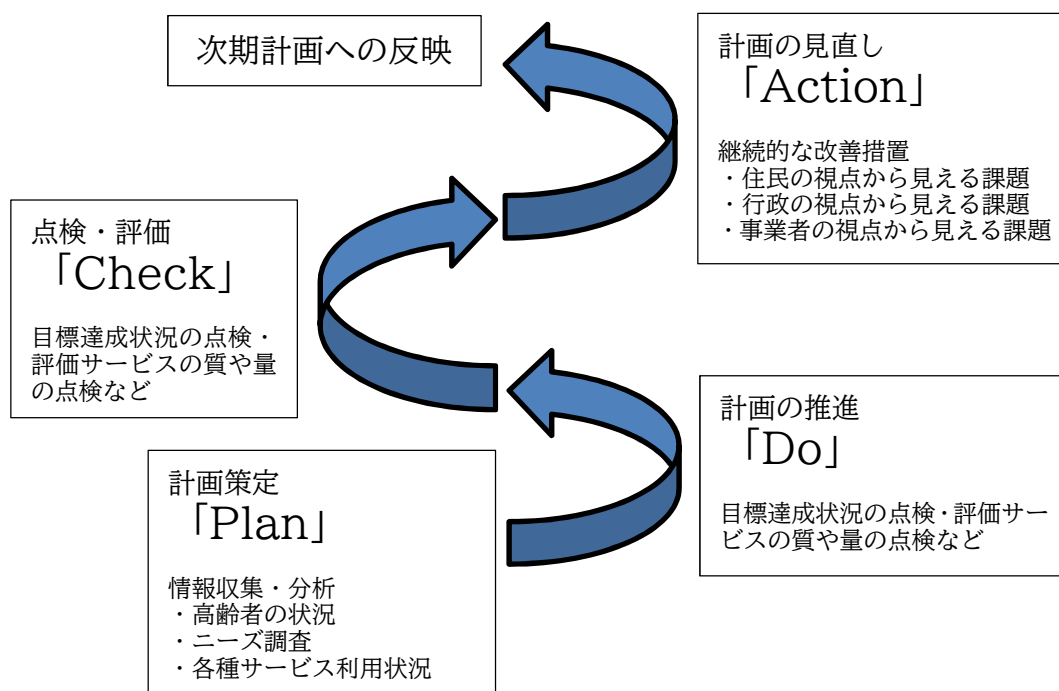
次期計画への反映

計画の見直し
「Action」

継続的な改善措置
・住民の視点から見える課題
・行政の視点から見える課題
・事業者の視点から見える課題

点検・評価
「Check」

目標達成状況の点検・評価サービスの質や量の点検など

計画の推進
「Do」

目標達成状況の点検・評価サービスの質や量の点検など

計画策定
「Plan」

情報収集・分析
・高齢者の状況
・ニーズ調査
・各種サービス利用状況